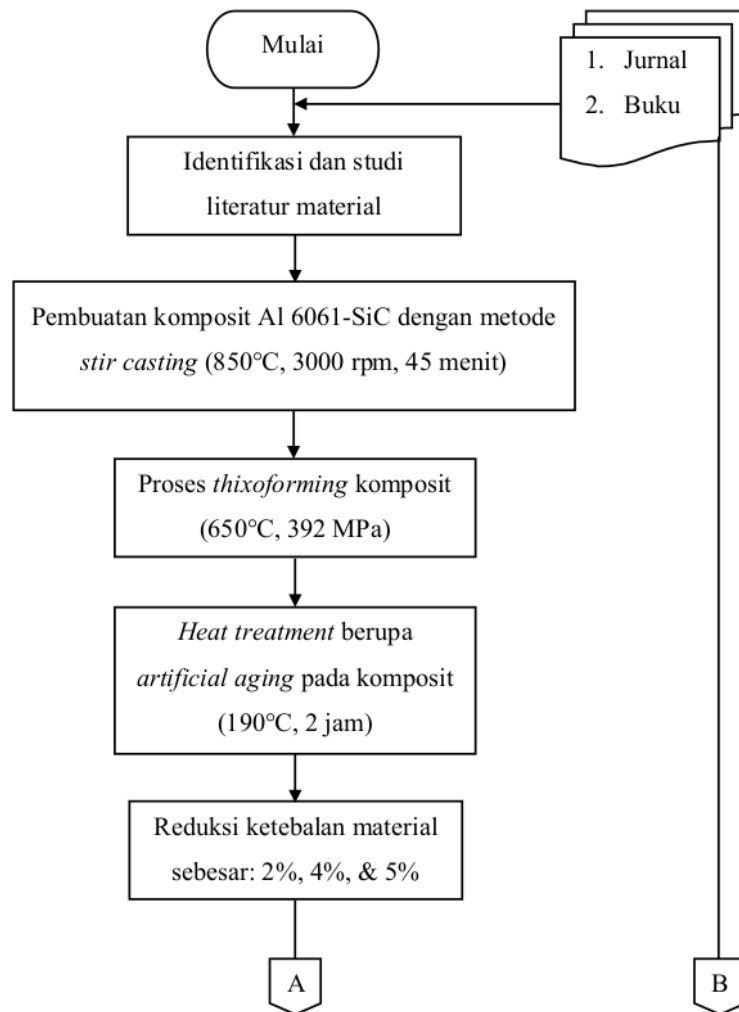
Mulai

1. Jurnal
2. Buku

Identifikasi dan studi literatur material

Pembuatan komposit Al 6061-SiC dengan metode *stir casting* (850°C, 3000 rpm, 45 menit)

Proses *thixoforming* komposit (650°C, 392 MPa)

*Heat treatment* berupa *artificial aging* pada komposit (190°C, 2 jam)

Reduksi ketebalan material sebesar: 2%, 4%, & 5%

A

B